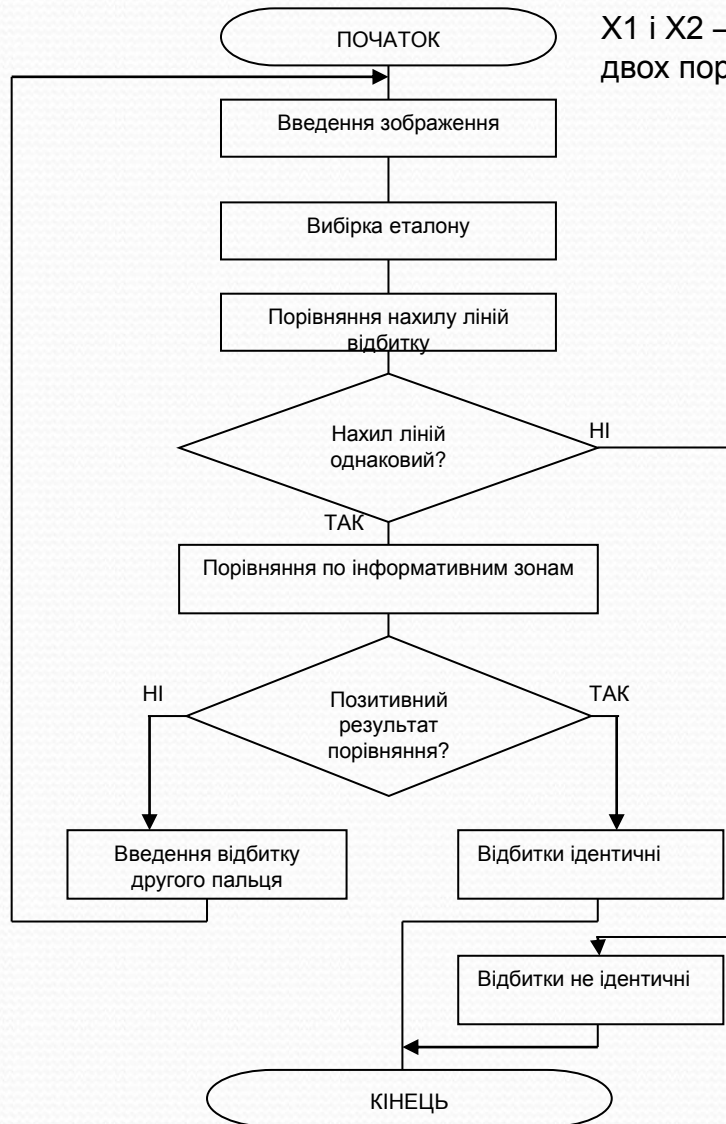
ПОЧАТОК

X1 і X2 –
двох пор

Введення зображення

Вибірка еталону

Порівняння нахилу ліній відбитку

Нахил ліній однаковий?

НІ

ТАК

Порівняння по інформативним зонам

НІ

Позитивний результат порівняння?

ТАК

Введення відбитку другого пальця

Відбитки ідентичні

Відбитки не ідентичні

КІНЕЦЬ